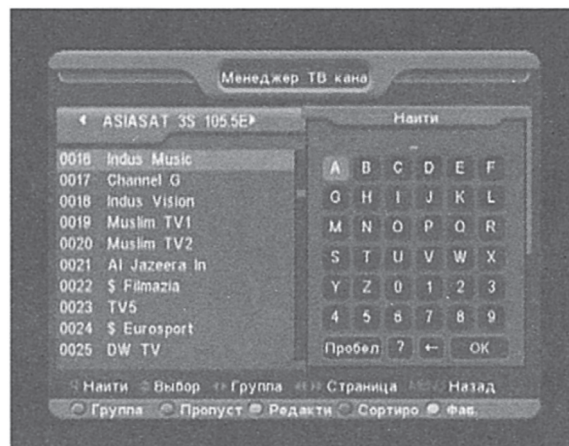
Менеджер ТВ кана

◄ ASIASAT 3S 105.5E►

0016 Indus Music
0017 Channel G
0018 Indus Vision
0019 Muslim TV1
0020 Muslim TV2
0021 Al Jazeera In
0022 $ Filmazia
0023 TV5
0024 $ Eurosport
0025 DW TV

Найти

| A | B | C | D | E | F |
|---|---|---|---|---|---|
| G | H | I | J | K | L |
| M | N | O | P | Q | R |
| S | T | U | V | W | X |
| Y | Z | 0 | 1 | 2 | 3 |
| 4 | 5 | 6 | 7 | 8 | 9 |

Пробел ? ← OK

Найти Выбор Группа Страница Назад

Группа Пропуст Редакти Сортиро Фав.